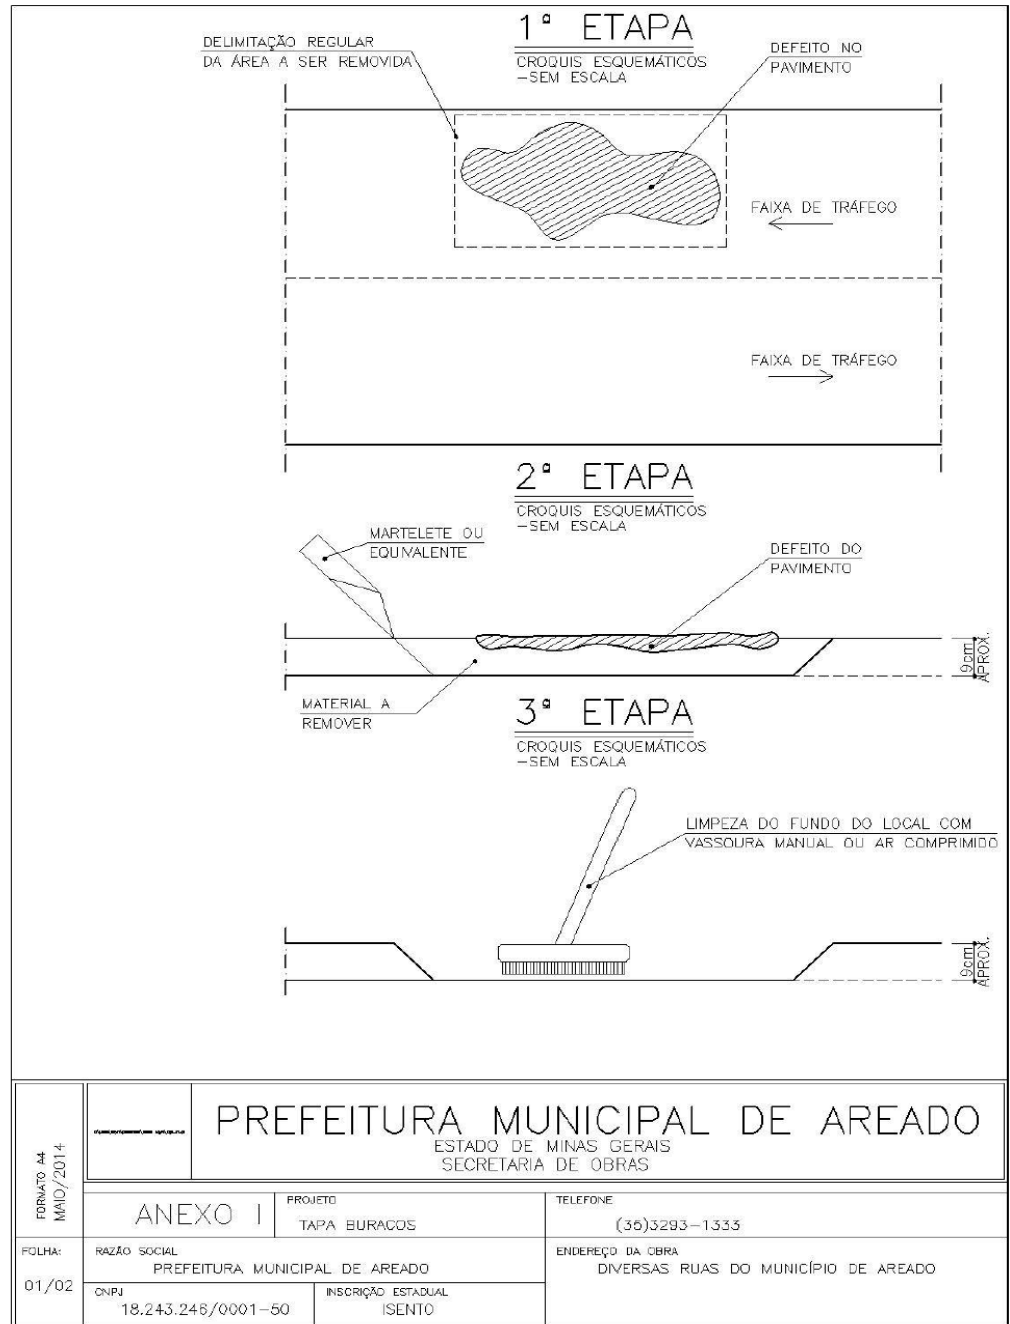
1ª ETAPA
CROQUIS ESQUEMÁTICOS
-SEM ESCALA

DELIMITAÇÃO REGULAR
DA ÁREA A SER REMOVIDA

DEFEITO NO
PAVIMENTO

FAIXA DE TRÁFEGO

FAIXA DE TRÁFEGO

2ª ETAPA
CROQUIS ESQUEMÁTICOS
-SEM ESCALA

MARTELETE OU
EQUIVALENTE

DEFEITO DO
PAVIMENTO

9cm
APROX.

MATERIAL A
REMOVER

3ª ETAPA
CROQUIS ESQUEMÁTICOS
-SEM ESCALA

LIMPEZA DO FUNDO DO LOCAL COM
VASSOURA MANUAL OU AR COMPRIMIDO

9cm
APROX.

FORMATO A4
MAIO/2014

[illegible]

PREFEITURA MUNICIPAL DE AREADO
ESTADO DE MINAS GERAIS
SECRETARIA DE OBRAS

ANEXO I

PROJETO
TAPA BURACOS

TELEFONE
(35)3293-1333

FOLHA:
01/02

RAZÃO SOCIAL
PREFEITURA MUNICIPAL DE AREADO

ENDEREÇO DA OBRA
DIVERSAS RUAS DO MUNICÍPIO DE AREADO

CNPJ
18.243.246/0001-50

INSCRIÇÃO ESTADUAL
ISENTO